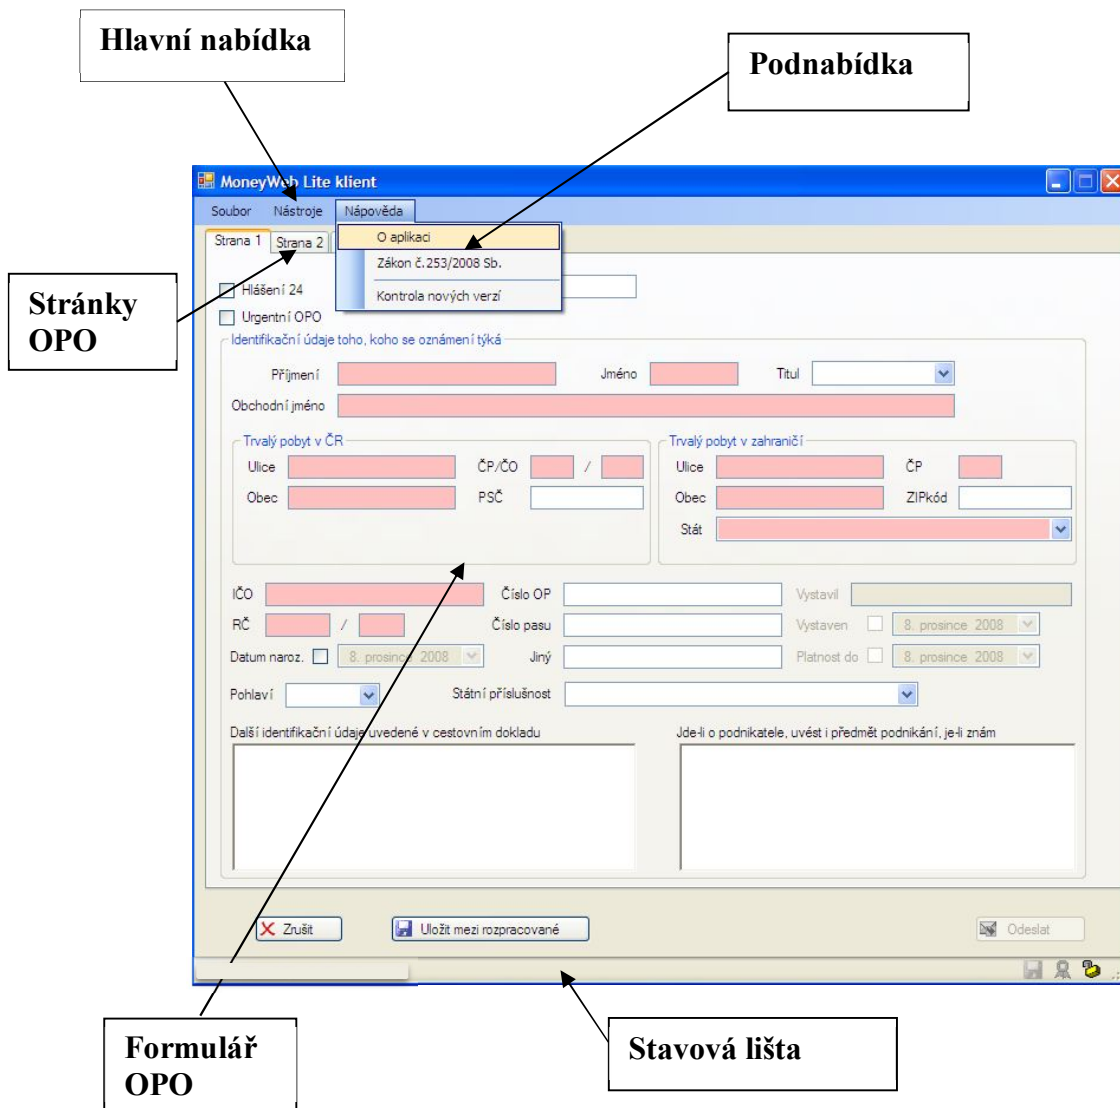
Hlavní nabídka

Podnabídka

MoneyWeb Lite klient

Soubor Nástroje Nápověda

Strana 1 Strana 2

O aplikaci

Zákon č.253/2008 Sb.

Kontrola nových verzí

Stránky OPO

Hlášení 24

Urgentní OPO

Identifikační údaje toho, koho se oznámení týká

Příjmení Jméno Titul

Obchodní jméno

Trvalý pobyt v ČR

Ulice ČP/ČO /

Obec PSČ

Trvalý pobyt v zahraničí

Ulice ČP

Obec ZIPkód

Stát

IČO Číslo OP Vystavil

RČ / Číslo pasu Vystaven 8. prosince 2008

Datum naroz. 8. prosince 2008 Jiný Platnost do 8. prosince 2008

Pohlaví Státní příslušnost

Další identifikační údaje uvedené v cestovním dokladu

Jde-li o podnikatele, uvést i předmět podnikání, je-li znám

Zrušit

Uložit mezi rozpracované

Odeslat

Formulář OPO

Stavová lišta